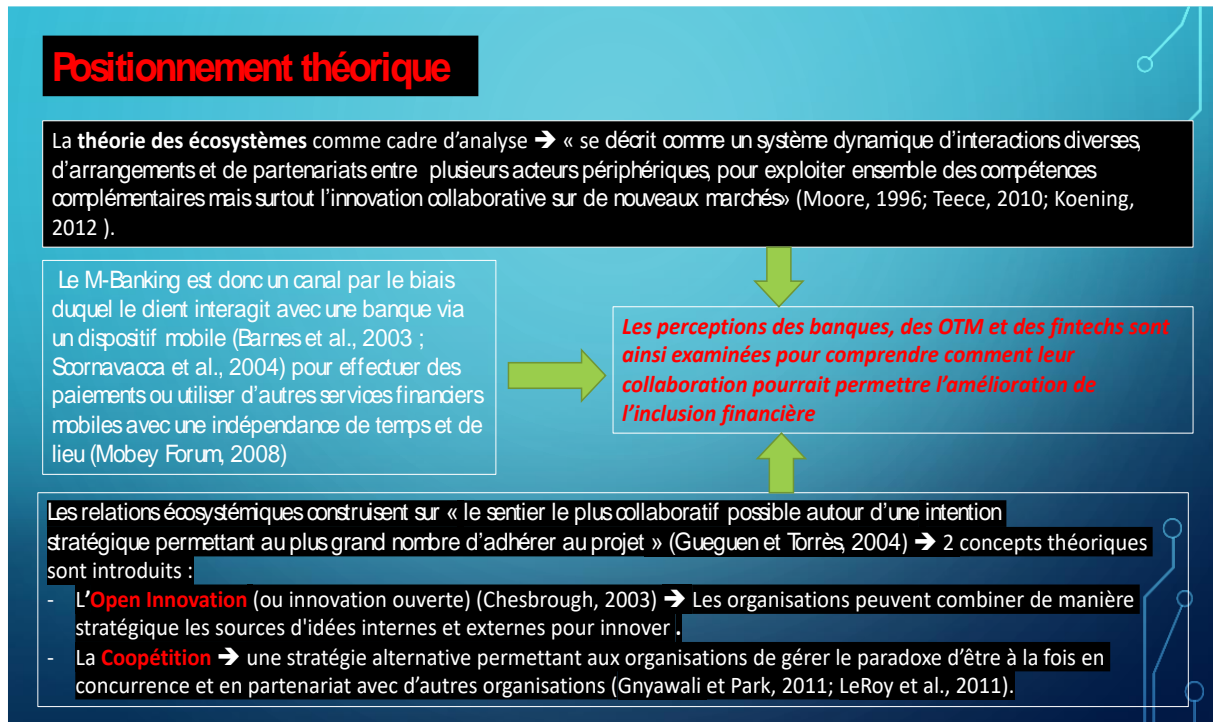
Positionnement théorique

La **théorie des écosystèmes** comme cadre d'analyse ➔ « se décrit comme un système dynamique d'interactions diverses, d'arrangements et de partenariats entre plusieurs acteurs périphériques, pour exploiter ensemble des compétences complémentaires mais surtout l'innovation collaborative sur de nouveaux marchés» (Moore, 1996; Teece, 2010; Koening, 2012 ).

Le M-Banking est donc un canal par le biais duquel le client interagit avec une banque via un dispositif mobile (Barnes et al., 2003 ; Scornavacca et al., 2004) pour effectuer des paiements ou utiliser d'autres services financiers mobiles avec une indépendance de temps et de lieu (Mobey Forum, 2008)

*Les perceptions des banques, des OTM et des fintechs sont ainsi examinées pour comprendre comment leur collaboration pourrait permettre l'amélioration de l'inclusion financière*

Les relations écosystémiques construisent sur « le sentier le plus collaboratif possible autour d'une intention stratégique permettant au plus grand nombre d'adhérer au projet » (Gueguen et Torrès, 2004) ➔ 2 concepts théoriques sont introduits :
- L'**Open Innovation** (ou innovation ouverte) (Chesbrough, 2003) ➔ Les organisations peuvent combiner de manière stratégique les sources d'idées internes et externes pour innover .
- La **Coopétition** ➔ une stratégie alternative permettant aux organisations de gérer le paradoxe d'être à la fois en concurrence et en partenariat avec d'autres organisations (Gnyawali et Park, 2011; LeRoy et al., 2011).